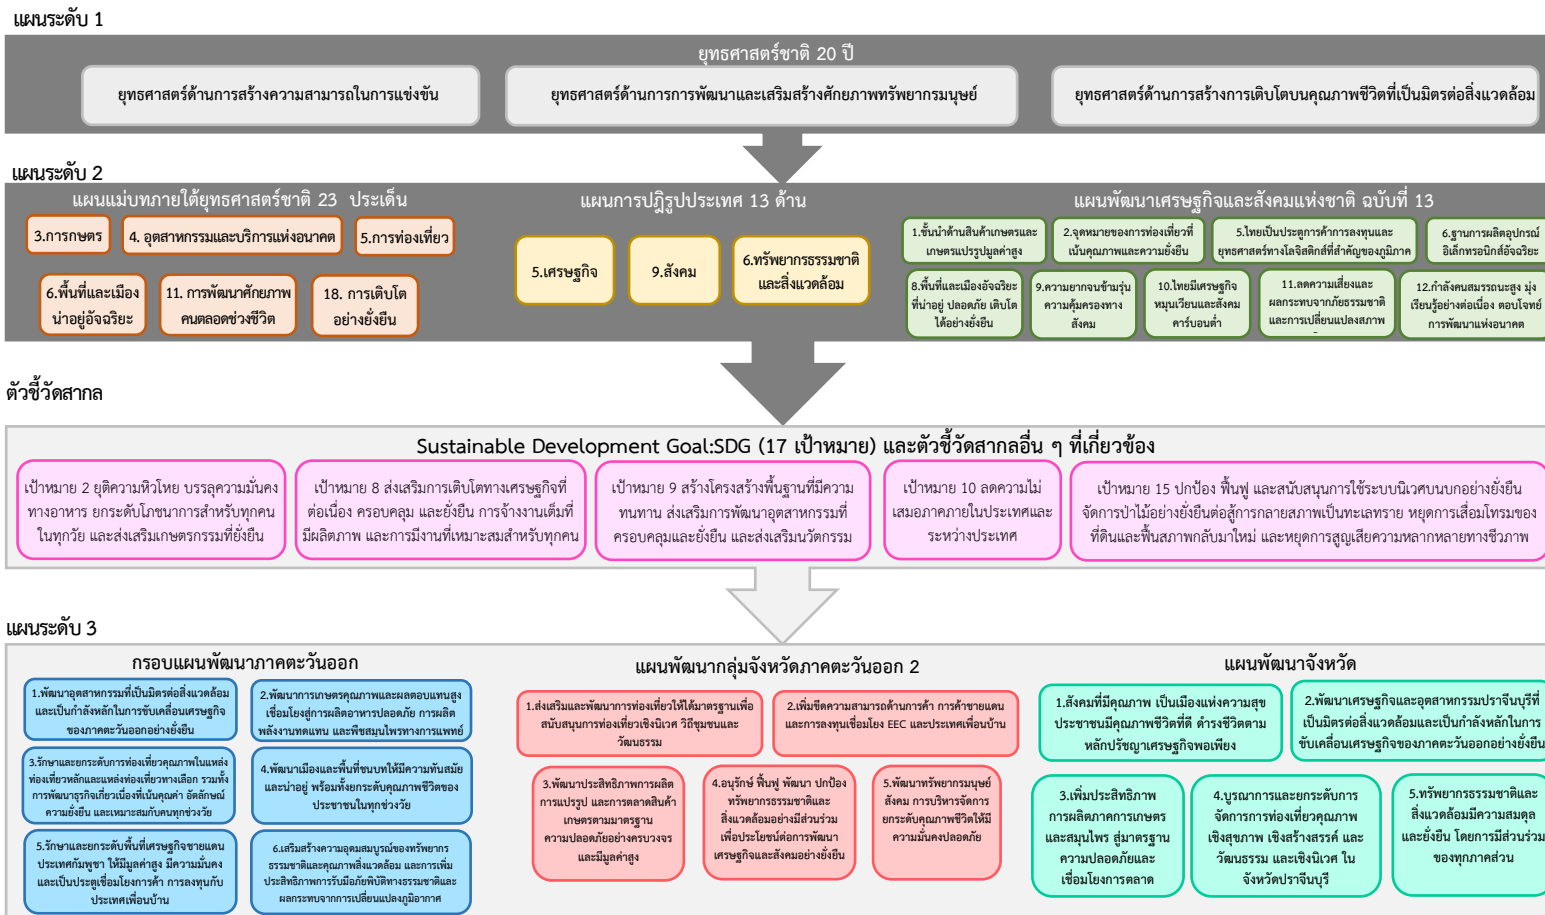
แผนระดับ 1

ยุทธศาสตร์ชาติ 20 ปี

ยุทธศาสตร์ด้านการสร้างความสามารถในการแข่งขัน

ยุทธศาสตร์ด้านการการพัฒนาและเสริมสร้างศักยภาพทรัพยากรมนุษย์

ยุทธศาสตร์ด้านการสร้างการเติบโตบนคุณภาพชีวิตที่เป็นมิตรต่อสิ่งแวดล้อม

แผนระดับ 2

แผนแม่บทภายใต้ยุทธศาสตร์ชาติ 23 ประเด็น

3.การเกษตร

4. อุตสาหกรรมและบริการแห่งอนาคต

5.การท่องเที่ยว

6.พื้นที่และเมืองน่าอยู่อัจฉริยะ

11. การพัฒนาศักยภาพคนตลอดช่วงชีวิต

18. การเติบโตอย่างยั่งยืน

แผนการปฏิรูปประเทศ 13 ด้าน

5.เศรษฐกิจ

9.สังคม

6.ทรัพยากรธรรมชาติและสิ่งแวดล้อม

แผนพัฒนาเศรษฐกิจและสังคมแห่งชาติ ฉบับที่ 13

1.ขั้นนำด้านสินค้าเกษตรและเกษตรแปรรูปมูลค่าสูง

2.จุดหมายของการท่องเที่ยวที่เน้นคุณภาพและความยั่งยืน

5.ไทยเป็นประตูการค้าการลงทุนและยุทธศาสตร์ทางโลจิสติกส์ที่สำคัญของภูมิภาค

6.ฐานการผลิตอุปกรณ์อิเล็กทรอนิกส์อัจฉริยะ

8.พื้นที่และเมืองอัจฉริยะที่น่าอยู่ ปลอดภัย เติบโตได้อย่างยั่งยืน

9.ความยากจนข้ามรุ่น ความคุ้มครองทางสังคม

10.ไทยมีเศรษฐกิจหมุนเวียนและสังคมคาร์บอนต่ำ

11.ลดความเสี่ยงและผลกระทบจากภัยธรรมชาติและการเปลี่ยนแปลงสภาพ

12.กำลังคนสมรรถนะสูง มุ่งเรียนรู้อย่างต่อเนื่อง ตอบโจทย์การพัฒนาแห่งอนาคต

ตัวชี้วัดสากล

Sustainable Development Goal:SDG (17 เป้าหมาย) และตัวชี้วัดสากลอื่น ๆ ที่เกี่ยวข้อง

เป้าหมาย 2 ยุติความหิวโหย บรรลุความมั่นคงทางอาหาร ยกระดับโภชนาการสำหรับทุกคนในทุกวัย และส่งเสริมเกษตรกรรมที่ยั่งยืน

เป้าหมาย 8 ส่งเสริมการเติบโตทางเศรษฐกิจที่ต่อเนื่อง ครอบคลุม และยั่งยืน การจ้างงานเต็มที่ มีผลิตภาพ และการมีงานที่เหมาะสมสำหรับทุกคน

เป้าหมาย 9 สร้างโครงสร้างพื้นฐานที่มีความทนทาน ส่งเสริมการพัฒนาอุตสาหกรรมที่ครอบคลุมและยั่งยืน และส่งเสริมนวัตกรรม

เป้าหมาย 10 ลดความไม่เสมอภาคภายในประเทศและระหว่างประเทศ

เป้าหมาย 15 ปกป้อง ฟื้นฟู และสนับสนุนการใช้ระบบนิเวศบนบกอย่างยั่งยืน จัดการป่าไม้อย่างยั่งยืนต่อสู้การกลายสภาพเป็นทะเลทราย หยุดการเสื่อมโทรมของที่ดินและฟื้นสภาพกลับมาใหม่ และหยุดการสูญเสียความหลากหลายทางชีวภาพ

แผนระดับ 3

กรอบแผนพัฒนาภาคตะวันออก

1.พัฒนาอุตสาหกรรมที่เป็นมิตรต่อสิ่งแวดล้อมและเป็นกำลังหลักในการขับเคลื่อนเศรษฐกิจของภาคตะวันออกอย่างยั่งยืน

2.พัฒนาการเกษตรคุณภาพและผลตอบแทนสูง เชื่อมโยงสู่การผลิตอาหารปลอดภัย การผลิตพลังงานทดแทน และพืชสมุนไพรทางการแพทย์

3.รักษาและยกระดับการท่องเที่ยวคุณภาพในแหล่งท่องเที่ยวหลักและแหล่งท่องเที่ยวทางเลือก รวมทั้งการพัฒนาธุรกิจเกี่ยวเนื่องที่เน้นคุณค่า อัตลักษณ์ ความยั่งยืน และเหมาะสมกับคนทุกช่วงวัย

4.พัฒนาเมืองและพื้นที่ชนบทให้มีความทันสมัยและน่าอยู่ พร้อมทั้งยกระดับคุณภาพชีวิตของประชาชนในทุกช่วงวัย

5.รักษาและยกระดับพื้นที่เศรษฐกิจชายแดนประเทศกัมพูชา ให้มีมูลค่าสูง มีความมั่นคง และเป็นประตูเชื่อมโยงการค้า การลงทุนกับประเทศเพื่อนบ้าน

6.เสริมสร้างความอุดมสมบูรณ์ของทรัพยากรธรรมชาติและคุณภาพสิ่งแวดล้อม และการเพิ่มประสิทธิภาพการรับมือภัยพิบัติทางธรรมชาติและผลกระทบจากการเปลี่ยนแปลงภูมิอากาศ

แผนพัฒนากลุ่มจังหวัดภาคตะวันออก 2

1.ส่งเสริมและพัฒนาการท่องเที่ยวให้ได้มาตรฐานเพื่อสนับสนุนการท่องเที่ยวเชิงนิเวศ วิถีชุมชนและวัฒนธรรม

2.เพิ่มขีดความสามารถด้านการค้า การค้าชายแดน และการลงทุนเชื่อมโยง EEC และประเทศเพื่อนบ้าน

3.พัฒนาประสิทธิภาพการผลิต การแปรรูป และการตลาดสินค้าเกษตรตามมาตรฐานความปลอดภัยอย่างครบวงจร และมีมูลค่าสูง

4.อนุรักษ์ ฟื้นฟู พัฒนา ปกป้องทรัพยากรธรรมชาติและสิ่งแวดล้อมอย่างมีส่วนร่วม เพื่อประโยชน์ต่อการพัฒนาเศรษฐกิจและสังคมอย่างยั่งยืน

5.พัฒนาทรัพยากรมนุษย์ สังคม การบริหารจัดการ ยกระดับคุณภาพชีวิตให้มีความมั่นคงปลอดภัย

แผนพัฒนาจังหวัด

1.สังคมที่มีคุณภาพ เป็นเมืองแห่งความสุข ประชาชนมีคุณภาพชีวิตที่ดี ดำรงชีวิตตามหลักปรัชญาเศรษฐกิจพอเพียง

2.พัฒนาเศรษฐกิจและอุตสาหกรรมปราจีนบุรีที่เป็นมิตรต่อสิ่งแวดล้อมและเป็นกำลังหลักในการขับเคลื่อนเศรษฐกิจของภาคตะวันออกอย่างยั่งยืน

3.เพิ่มประสิทธิภาพการผลิตภาคการเกษตร และสมุนไพร สู่มาตรฐานความปลอดภัยและเชื่อมโยงการตลาด

4.บูรณาการและยกระดับการจัดการการท่องเที่ยวคุณภาพเชิงสุขภาพ เชิงสร้างสรรค์ และวัฒนธรรม และเชิงนิเวศ ในจังหวัดปราจีนบุรี

5.ทรัพยากรธรรมชาติและสิ่งแวดล้อมมีความสมดุลและยั่งยืน โดยการมีส่วนร่วมของทุกภาคส่วน